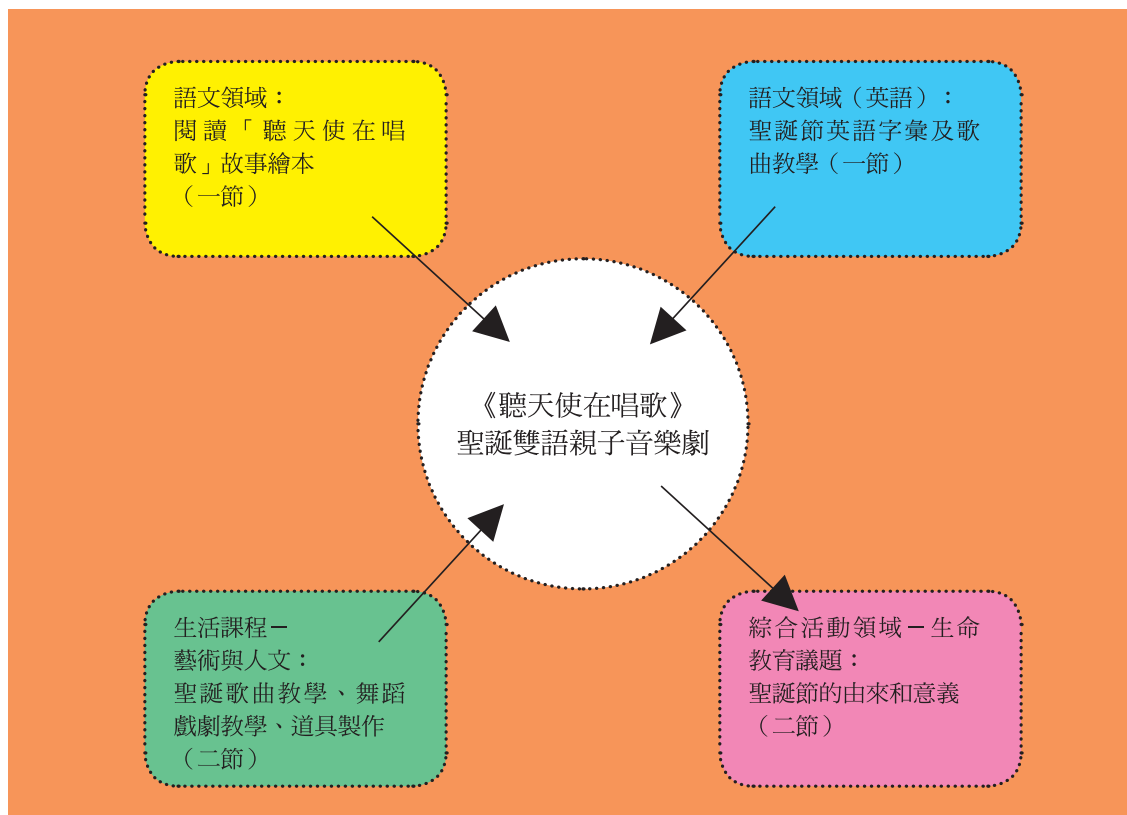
語文領域：
閱讀「聽天使在唱歌」故事繪本
（一節）

語文領域（英語）：
聖誕節英語字彙及歌曲教學（一節）

《聽天使在唱歌》
聖誕雙語親子音樂劇

生活課程－
藝術與人文：
聖誕歌曲教學、舞蹈戲劇教學、道具製作
（二節）

綜合活動領域－生命教育議題：
聖誕節的由來和意義
（二節）